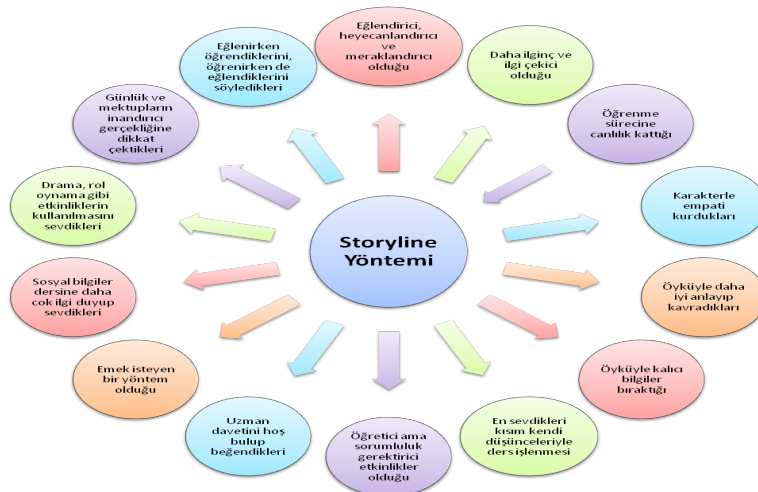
Storyline Yöntemi

Eğlendirici, heyecanlandırıcı ve meraklandırıcı olduğu

Daha ilginç ve ilgi çekici olduğu

Öğrenme sürecine canlılık kattığı

Karakterle empati kurdukları

Öyküyle daha iyi anlayıp kavradıkları

Öyküyle kalıcı bilgiler bıraktığı

En sevdikleri kısım kendi düşünceleriyle ders işlenmesi

Öğretici ama sorumluluk gerektirici etkinlikler olduğu

Uzman davetini hoş bulup beğendikleri

Emek isteyen bir yöntem olduğu

Sosyal bilgiler dersine daha çok ilgi duyup sevdikleri

Drama, rol oynama gibi etkinliklerin kullanılmasını sevdikleri

Günlük ve mektupların inandırıcı gerçekliğine dikkat çektikleri

Eğlenirken öğrendiklerini, öğrenirken de eğlendiklerini söyledikleri